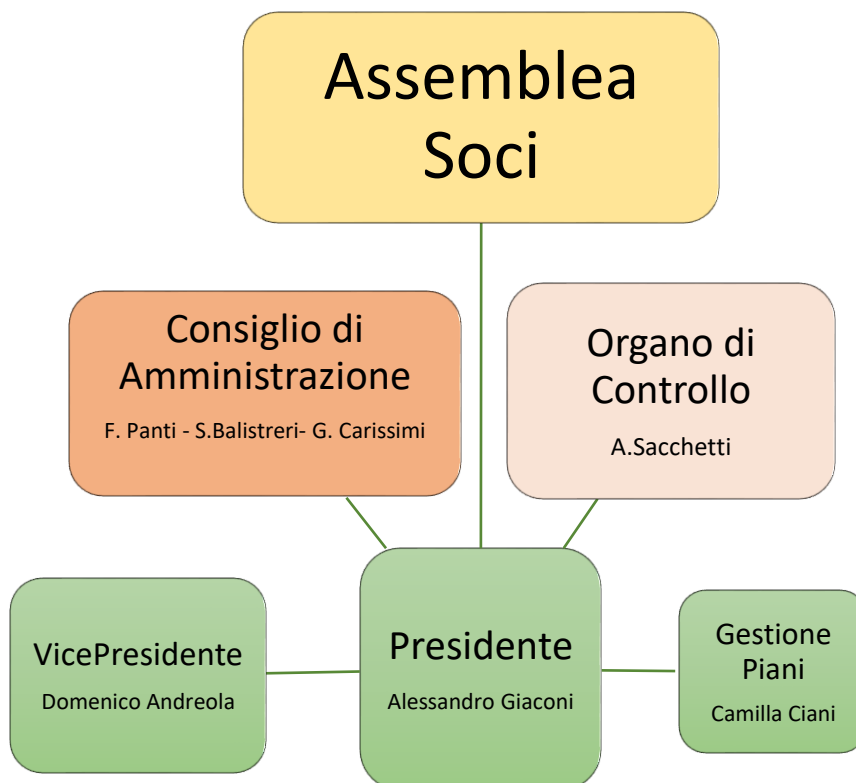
Assemblea Soci

Consiglio di Amministrazione
F. Panti - S.Balistreri- G. Carissimi

Organo di Controllo
A.Sacchetti

VicePresidente
Domenico Andreola

Presidente
Alessandro Giaconi

Gestione Piani
Camilla Ciani